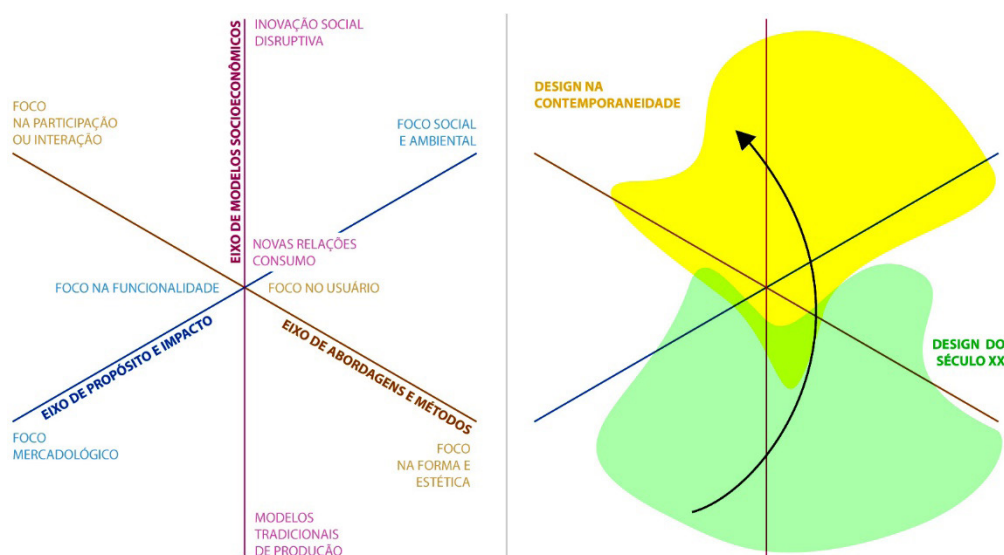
EIXO DE MODELOS SOCIOECONÔMICOS

INOVAÇÃO SOCIAL DISRUPTIVA

FOCO NA PARTICIPAÇÃO OU INTERAÇÃO

FOCO SOCIAL E AMBIENTAL

NOVAS RELAÇÕES CONSUMO

FOCO NA FUNCIONALIDADE

FOCO NO USUÁRIO

EIXO DE PROPÓSITO E IMPACTO

EIXO DE ABORDAGENS E MÉTODOS

FOCO MERCADOLÓGICO

FOCO NA FORMA E ESTÉTICA

MODELOS TRADICIONAIS DE PRODUÇÃO

DESIGN NA CONTEMPORANEIDADE

DESIGN DO SÉCULO XX